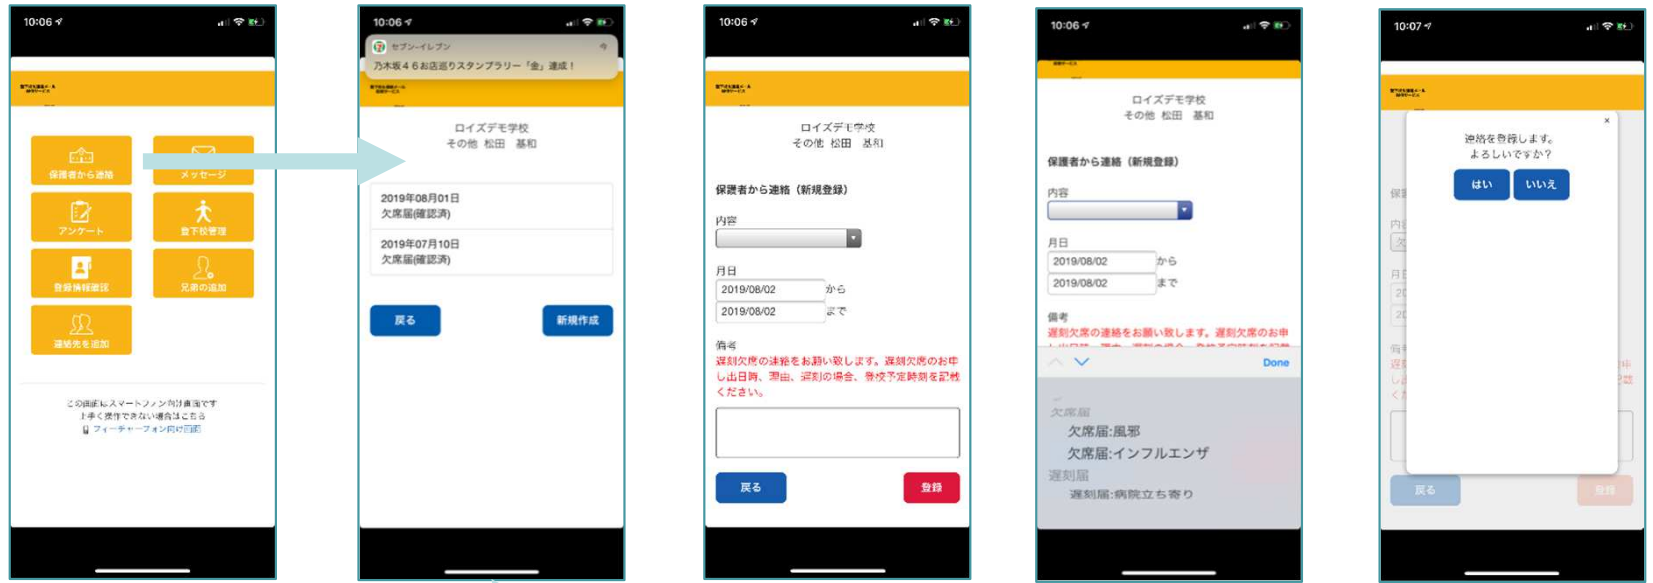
10:06

保護者から連絡
メッセージ
アンケート
登下校管理
登録情報確認
兄弟の追加
連絡先を追加

この画面はスマートフォン向け画面です
上手く操作できない場合はこちら
フィーチャーフォン向け画面

10:06

セブン-イレブン
乃木坂46お店巡りスタンプラリー「金」達成！

ロイズデモ学校
その他 松田 基和

2019年08月01日
欠席届(確認済)

2019年07月10日
欠席届(確認済)

戻る
新規作成

10:06

ロイズデモ学校
その他 松田 基和

保護者から連絡（新規登録）

内容

月日
2019/08/02 から
2019/08/02 まで

備考
遅刻欠席の連絡をお願い致します。遅刻欠席のお申し出日時、理由、遅刻の場合、登校予定時刻を記載ください。

戻る
登録

10:06

ロイズデモ学校
その他 松田 基和

保護者から連絡（新規登録）

内容

月日
2019/08/02 から
2019/08/02 まで

備考
遅刻欠席の連絡をお願い致します。遅刻欠席のお申

Done

欠席届
欠席届:風邪
欠席届:インフルエンザ
遅刻届
遅刻届:病院立ち寄り

10:07

×
連絡を登録します。
よろしいですか？
はい
いいえ

戻る
登録